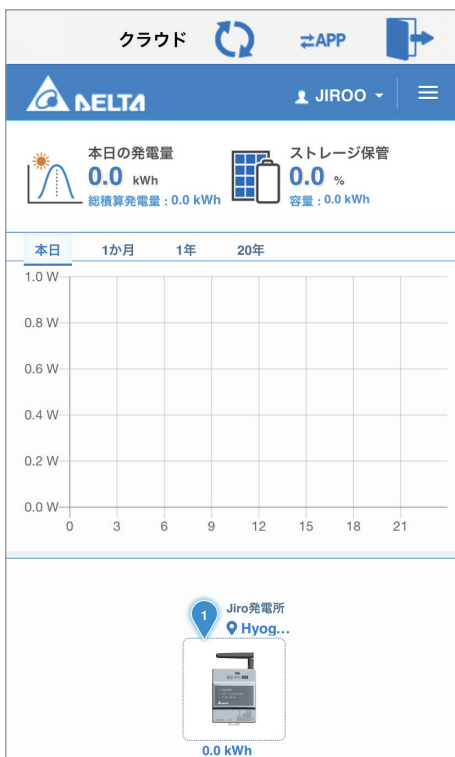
クラウド ⇄APP

DELTA

JIROO

本日の発電量
0.0 kWh
総積算発電量 : 0.0 kWh

ストレージ保管
0.0 %
容量 : 0.0 kWh

本日 1か月 1年 20年

1.0 W
0.8 W
0.6 W
0.4 W
0.2 W
0.0 W
0 3 6 9 12 15 18 21

1
Jiro発電所
Hyog...

0.0 kWh